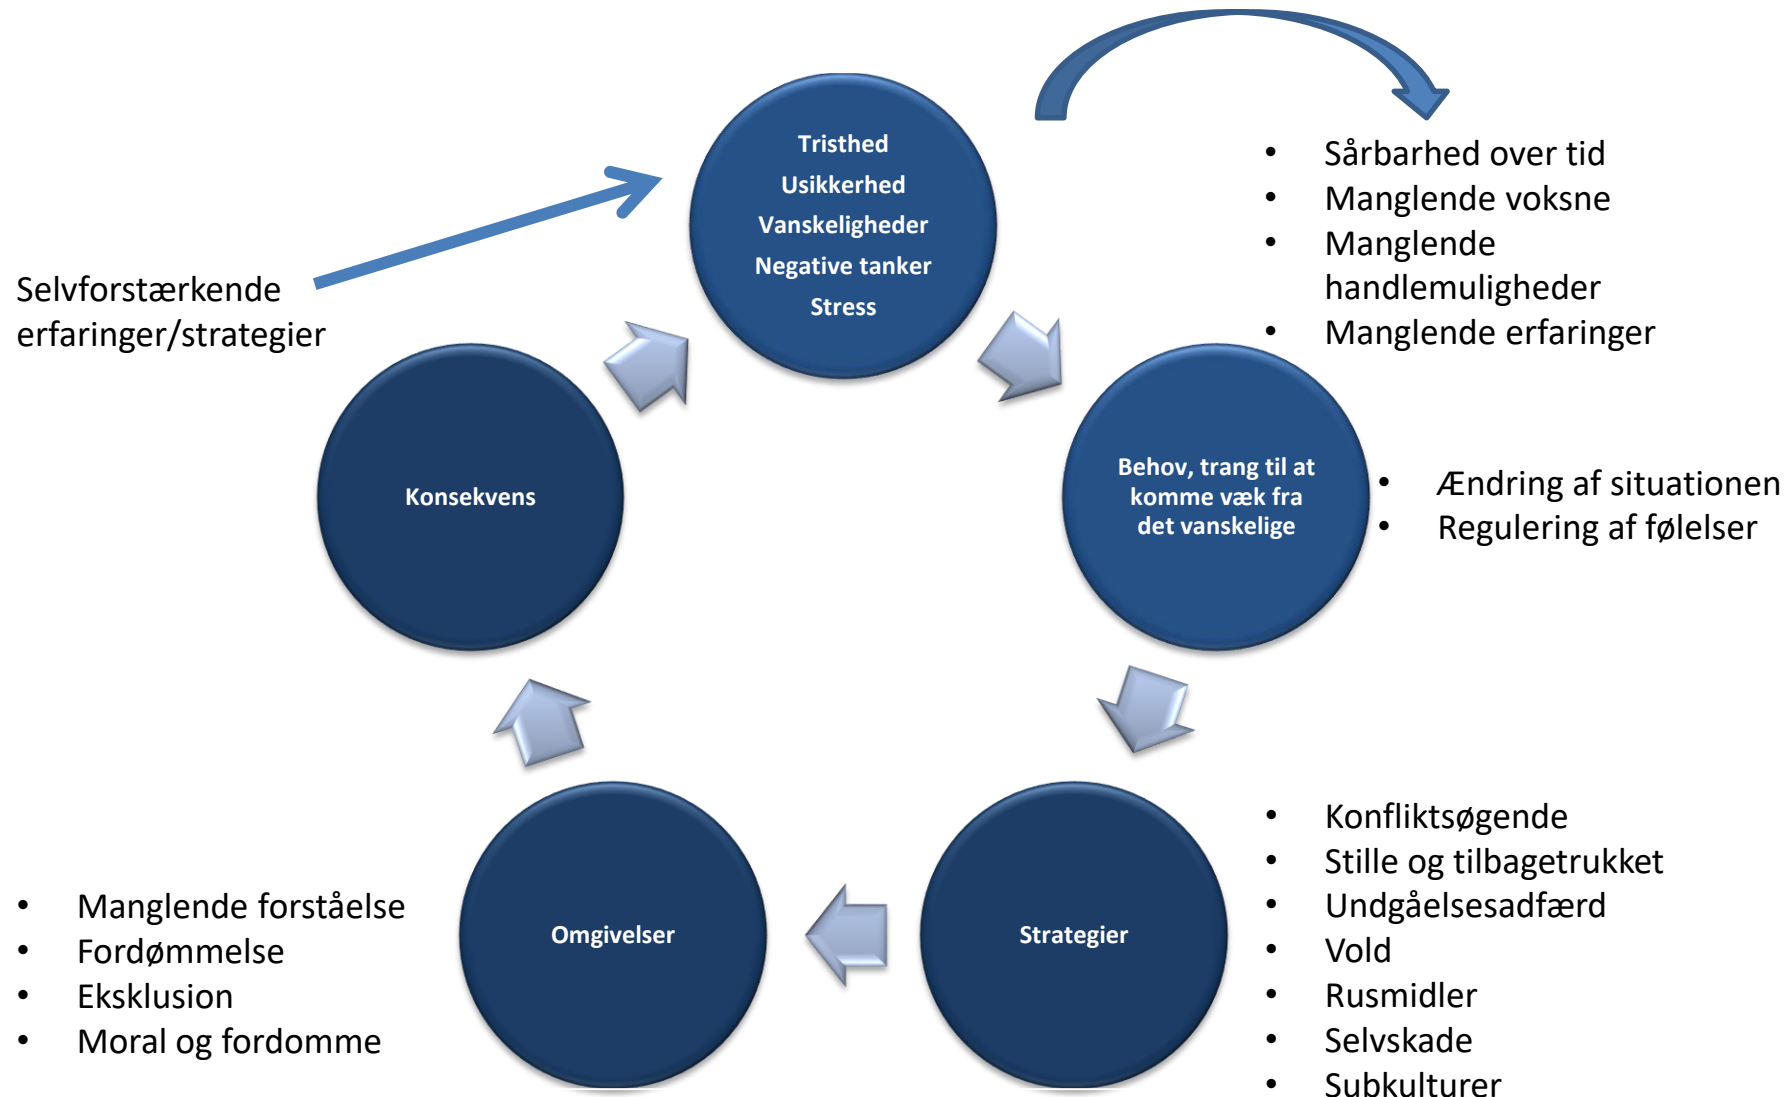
Tristhed
Usikkerhed
Vanskeligheder
Negative tanker
Stress

- Sårbarhed over tid
- Manglende voksne
- Manglende handlemuligheder
- Manglende erfaringer

Selvforstærkende erfaringer/strategier

Behov, trang til at komme væk fra det vanskelige

- Ændring af situationen
- Regulering af følelser

Konsekvens

Strategier

- Konfliktsøgende
- Stille og tilbagetrukket
- Undgåelsesadfærd
- Vold
- Rusmidler
- Selvskade
- Subkulturer

Omgivelser

- Manglende forståelse
- Fordømmelse
- Eksklusion
- Moral og fordomme